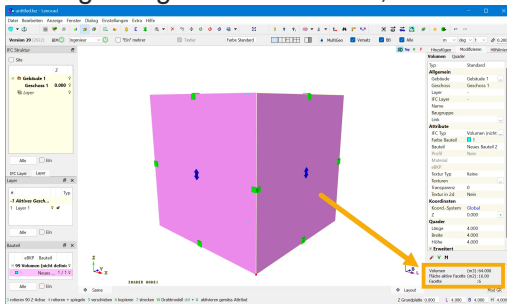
unbetitled - Linocad

Datei Bearbeiten Anzeige Fenster Dialog Einstellungen Extra Hilfe

Version 39 Ingenieur "Tk3" mehrer Farbe Standard Multibau Versatz m cbg 0,200

IFC Struktur

Site

Gebäude 1
Geschoss 1 0.000
Layer

Alle Ein

IFC Layer Layer

Layer

-1 Aktiver Gesch...
1 Layer 1

Alle Ein

Bauteil

uBKP Bauteil
-99 Volumen (nicht definie
Neues ...

Alle Ein

Eigenschaften Modifizieren Hilfslinien

Volumen Quader

Typ Standard

Allgemein

Gebäude Gebäude 1
Geschoss Geschoss 1
Layer
IFC Layer
Name
Baugruppe
Link

Attribute

IFC Typ Volumen (nicht ...
Farbe Bauteil
Bauteil Neues Bauteil 2
Profil
Material
uBKP
Textur Typ Keine
Texturen
Transparenz 0
Textur in 2d Nein

Koordinaten

Koord.-System Global
Z 0.000

Quader

Länge 4.000
Breite 4.000
Höhe 4.000

Erweitert

Volumen (m3) 64.000
Fläche aktive Fassfäc (m2) 16.00
Fassfäc

Layout

Z Grundplatte 0.000 Z 0.000 Ein